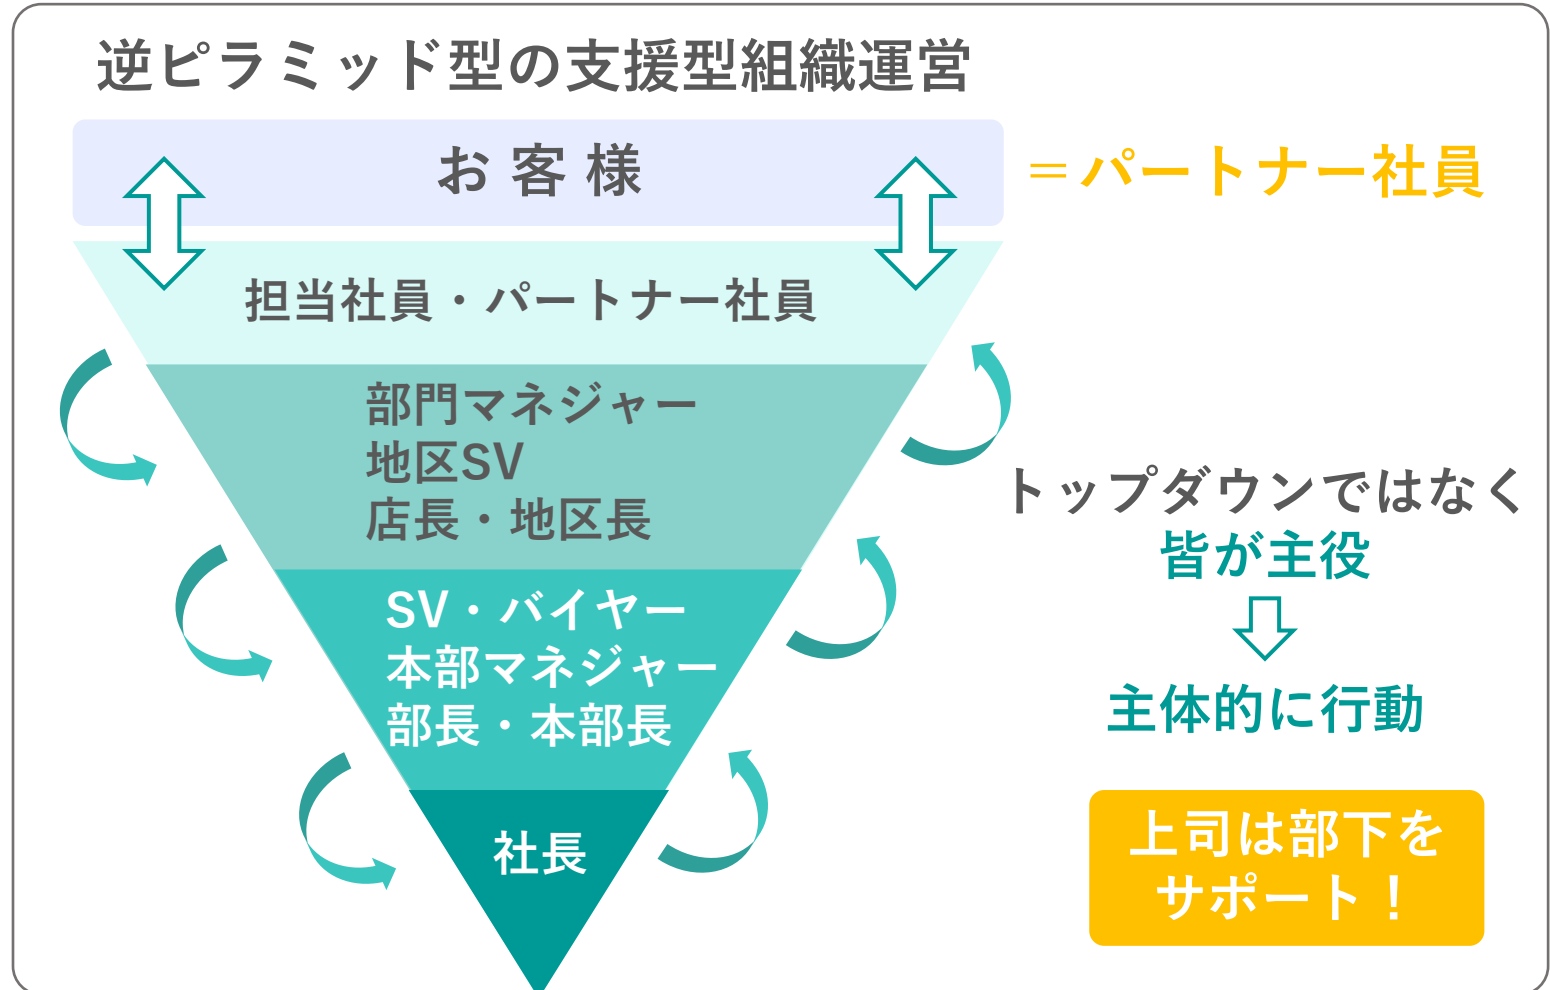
逆ピラミッド型の支援型組織運営

お客様

＝パートナー社員

担当社員・パートナー社員

部門マネジャー
地区SV
店長・地区長

トップダウンではなく
皆が主役

主体的に行動

SV・バイヤー
本部マネジャー
部長・本部長

社長

上司は部下を
サポート！